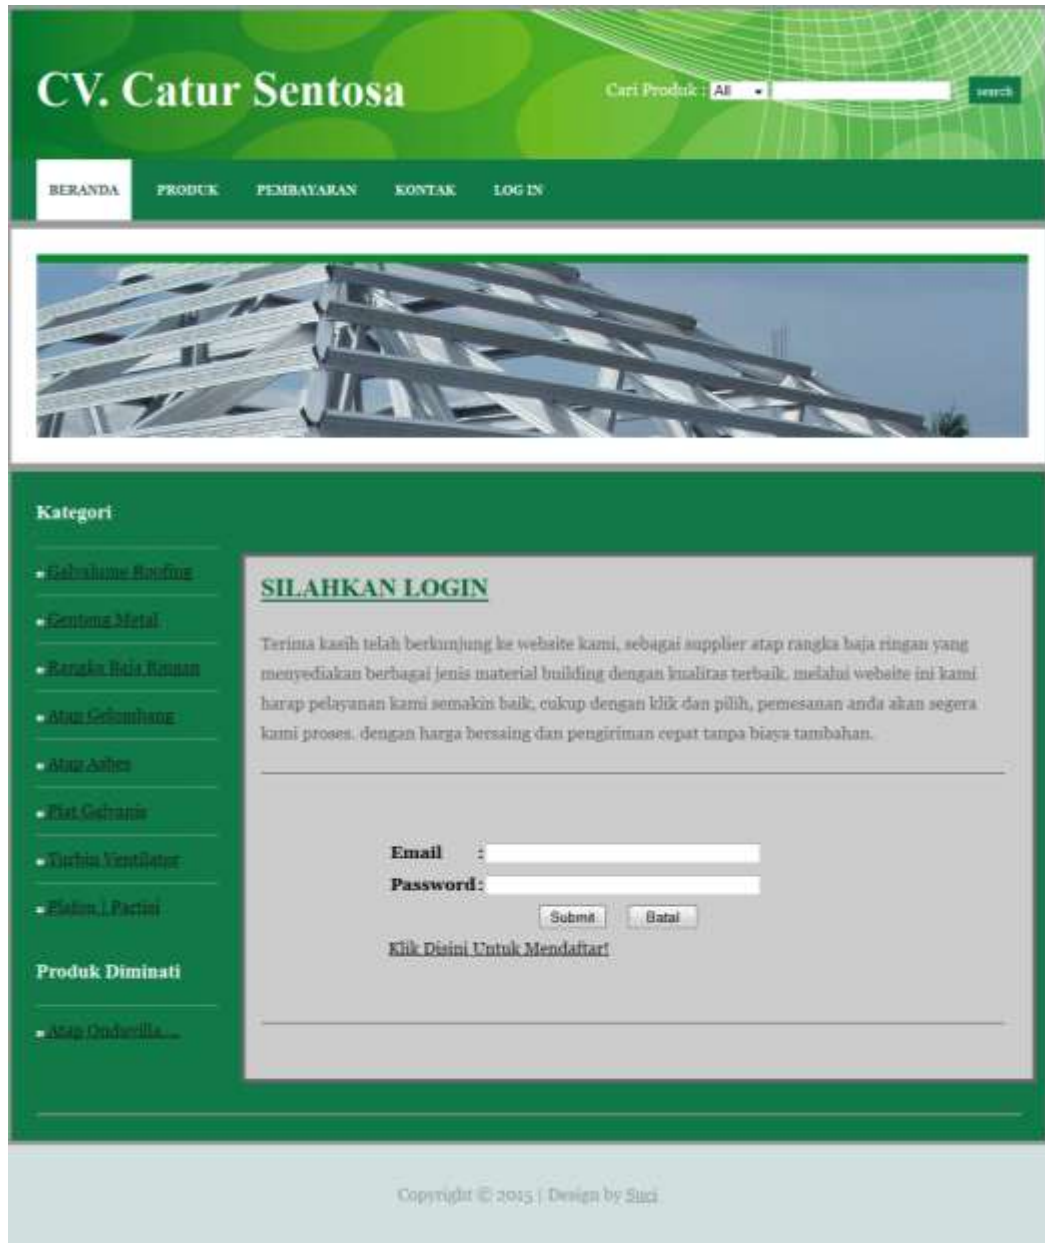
CV. Catur Sentosa

Cari Produk : All search

BERANDA PRODUK PEMBAYARAN KONTAK LOG IN

Kategori

- Galvalume Roofing
- Genteng Metal
- Rangka Baja Ringan
- Atap Gelombang
- Atap Asbes
- Plat Galvanis
- Turbin Ventilator
- Plafon | Partisi

Produk Diminati

- Atap Onduvilla ...

SILAHKAN LOGIN

Terima kasih telah berkunjung ke website kami, sebagai supplier atap rangka baja ringan yang menyediakan berbagai jenis material building dengan kualitas terbaik. melalui website ini kami harap pelayanan kami semakin baik, cukup dengan klik dan pilih, pemesanan anda akan segera kami proses. dengan harga bersaing dan pengiriman cepat tanpa biaya tambahan.

Email :
Password :
Submit Batal
Klik Disini Untuk Mendaftar!

Copyright © 2015 | Design by Suci